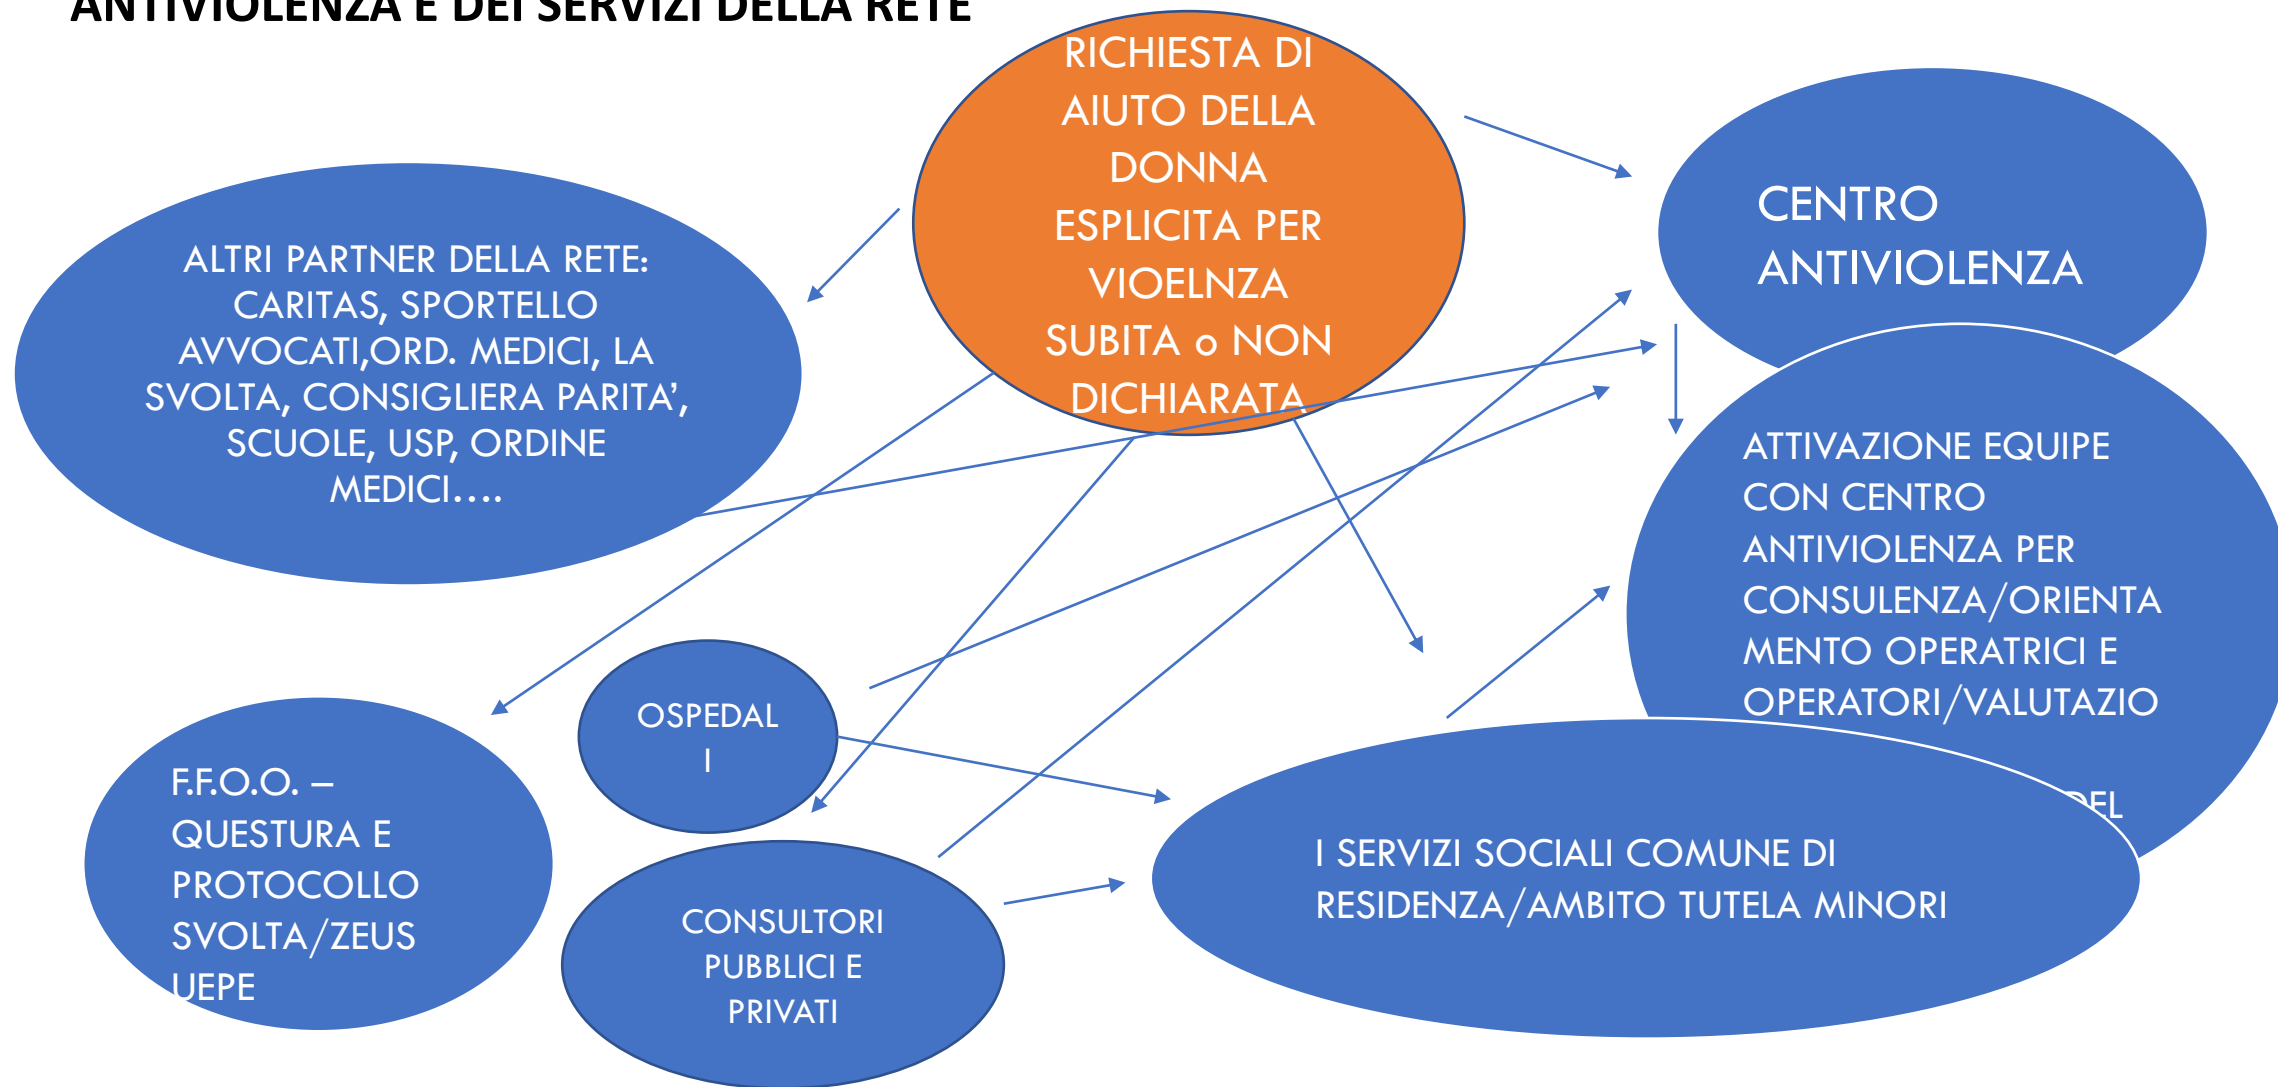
ANTIVIOLENZA E DEI SERVIZI DELLA RETE

RICHIESTA DI AIUTO DELLA DONNA ESPLICITA PER VIOELNZA SUBITA o NON DICHIARATA

CENTRO ANTIVIOLENZA

ALTRI PARTNER DELLA RETE: CARITAS, SPORTELLO AVVOCATI,ORD. MEDICI, LA SVOLTA, CONSIGLIERA PARITA', SCUOLE, USP, ORDINE MEDICI….

ATTIVAZIONE EQUIPE CON CENTRO ANTIVIOLENZA PER CONSULENZA/ORIENTAMENTO OPERATRICI E OPERATORI/VALUTAZIO

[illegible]DEL

OSPEDALI

F.F.O.O. – QUESTURA E PROTOCOLLO SVOLTA/ZEUS UEPE

CONSULTORI PUBBLICI E PRIVATI

I SERVIZI SOCIALI COMUNE DI RESIDENZA/AMBITO TUTELA MINORI